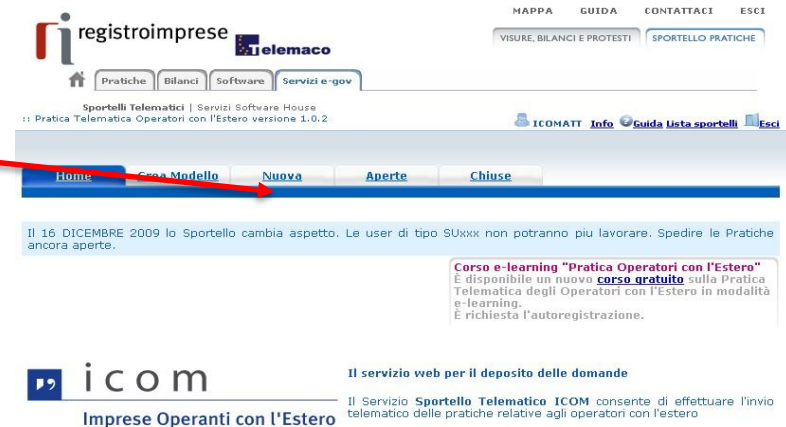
registroimprese telemaco

MAPPA GUIDA CONTATTACI ESCI

VISURE, BILANCI E PROTESTI SPORTELLO PRATICHE

Pratiche Bilanci Software Servizi e-gov

Sportelli Telematici | Servizi Software House
:: Pratica Telematica Operatori con l'Estero versione 1.0.2

ICOMATT Info Guida Lista sportelli Esci

Home Crea Modello Nuova Aperte Chiuse

Il 16 DICEMBRE 2009 lo Sportello cambia aspetto. Le user di tipo SUxxx non potranno piu lavorare. Spedire le Pratiche ancora aperte.

Corso e-learning "Pratica Operatori con l'Estero"
È disponibile un nuovo corso gratuito sulla Pratica Telematica degli Operatori con l'Estero in modalità e-learning.
È richiesta l'autoregistrazione.

icom
Imprese Operanti con l'Estero

Il servizio web per il deposito delle domande

Il Servizio Sportello Telematico ICOM consente di effettuare l'invio telematico delle pratiche relative agli operatori con l'estero